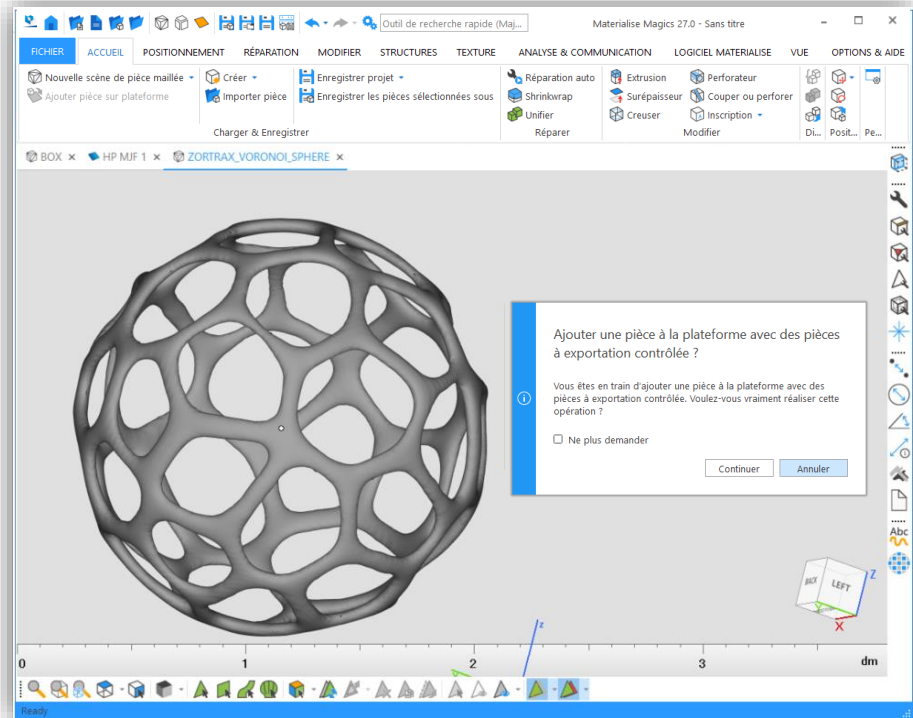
Outil de recherche rapide (Maj...

Materialise Magics 27.0 - Sans titre

FICHIER ACCUEIL POSITIONNEMENT RÉPARATION MODIFIER STRUCTURES TEXTURE ANALYSE & COMMUNICATION LOGICIEL MATERIALISE VUE OPTIONS & AIDE

Nouvelle scène de pièce maillée
Ajouter pièce sur plateforme
Créer
Importer pièce
Enregistrer projet
Enregistrer les pièces sélectionnées sous
Charger & Enregistrer

Réparation auto
Shrinkwrap
Unifier
Réparer

Extrusion
Surépaisseur
Creuser
Perforateur
Couper ou perforer
Inscription
Modifier

Di...
Posit...
Pe...

BOX
HP MJF 1
ZORTRAX_VORONOI_SPHERE

Ajouter une pièce à la plateforme avec des pièces à exportation contrôlée ?

Vous êtes en train d'ajouter une pièce à la plateforme avec des pièces à exportation contrôlée. Voulez-vous vraiment réaliser cette opération ?

Ne plus demander

Continuer
Annuler

BACK
LEFT
Z
X

z
0
1
2
3
dm

Abc

Ready